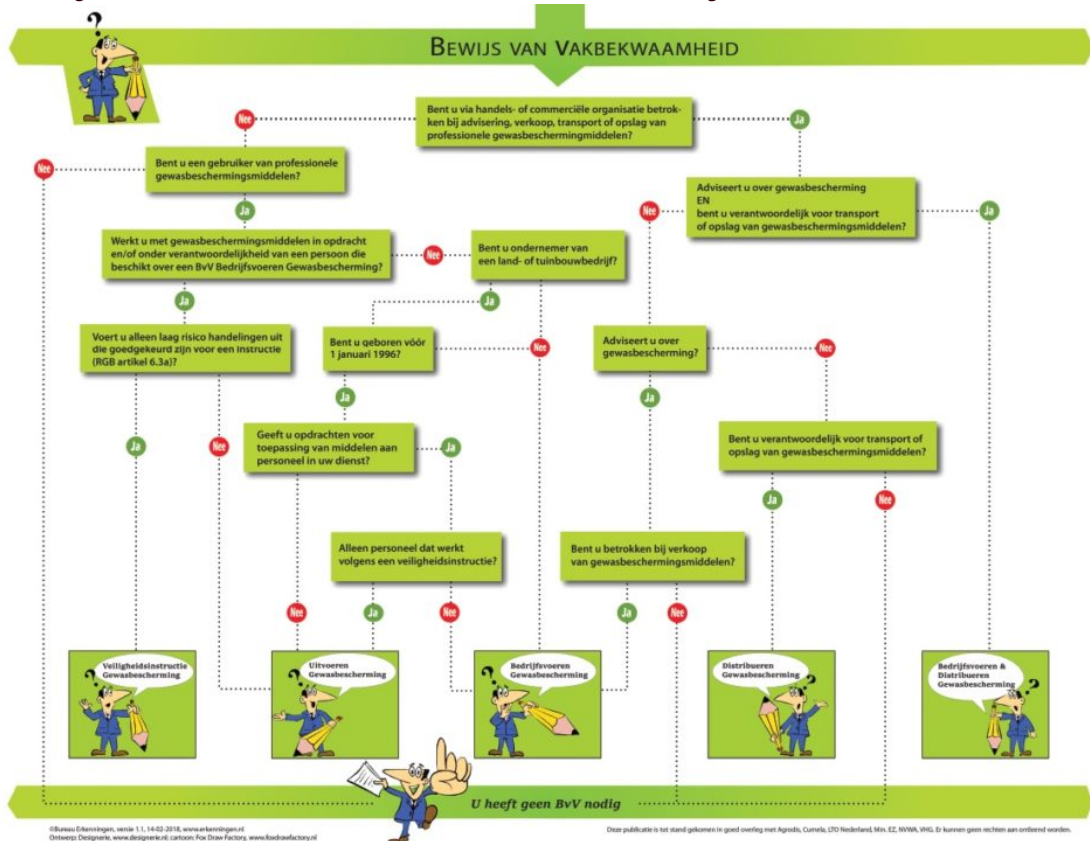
Bewijs van Vakbekwaamheid

Bent u via handels- of commerciële organisatie betrokken bij advisering, verkoop, transport of opslag van professionele gewasbeschermingmiddelen?

Nee

Ja

Nee

Bent u een gebruiker van professionele gewasbeschermingsmiddelen?

Ja

Adviseert u over gewasbescherming EN bent u verantwoordelijk voor transport of opslag van gewasbeschermingsmiddelen?

Nee

Ja

Werkt u met gewasbeschermingsmiddelen in opdracht en/of onder verantwoordelijkheid van een persoon die beschikt over een BvV Bedrijfsvoeren Gewasbescherming?

Nee

Bent u ondernemer van een land- of tuinbouwbedrijf?

Ja

Ja

Voert u alleen laag risico handelingen uit die goedgekeurd zijn voor een instructie (RGB artikel 6.3a)?

Bent u geboren vóór 1 januari 1996?

Nee

Adviseert u over gewasbescherming?

Nee

Ja

Ja

Ja

Nee

Geeft u opdrachten voor toepassing van middelen aan personeel in uw dienst?

Ja

Bent u verantwoordelijk voor transport of opslag van gewasbeschermingsmiddelen?

Ja

Nee

Alleen personeel dat werkt volgens een veiligheidsinstructie?

Bent u betrokken bij verkoop van gewasbeschermingsmiddelen?

Nee

Ja

Nee

Ja

Nee

Veiligheidsinstructie Gewasbescherming

Uitvoeren Gewasbescherming

Bedrijfsvoeren Gewasbescherming

Distribueren Gewasbescherming

Bedrijfsvoeren & Distribueren Gewasbescherming

U heeft geen BvV nodig

©Bureau Erkenningen, versie 1.1, 14-02-2018, www.erkenningen.nl
Ontwerp: Designerie, www.designerie.nl; cartoon: Fox Draw Factory, www.foxdrawfactory.nl

Deze publicatie is tot stand gekomen in goed overleg met Agrodis, Cumela, LTO Nederland, Min. EZ, NVWA, VHG. Er kunnen geen rechten aan ontleend worden.